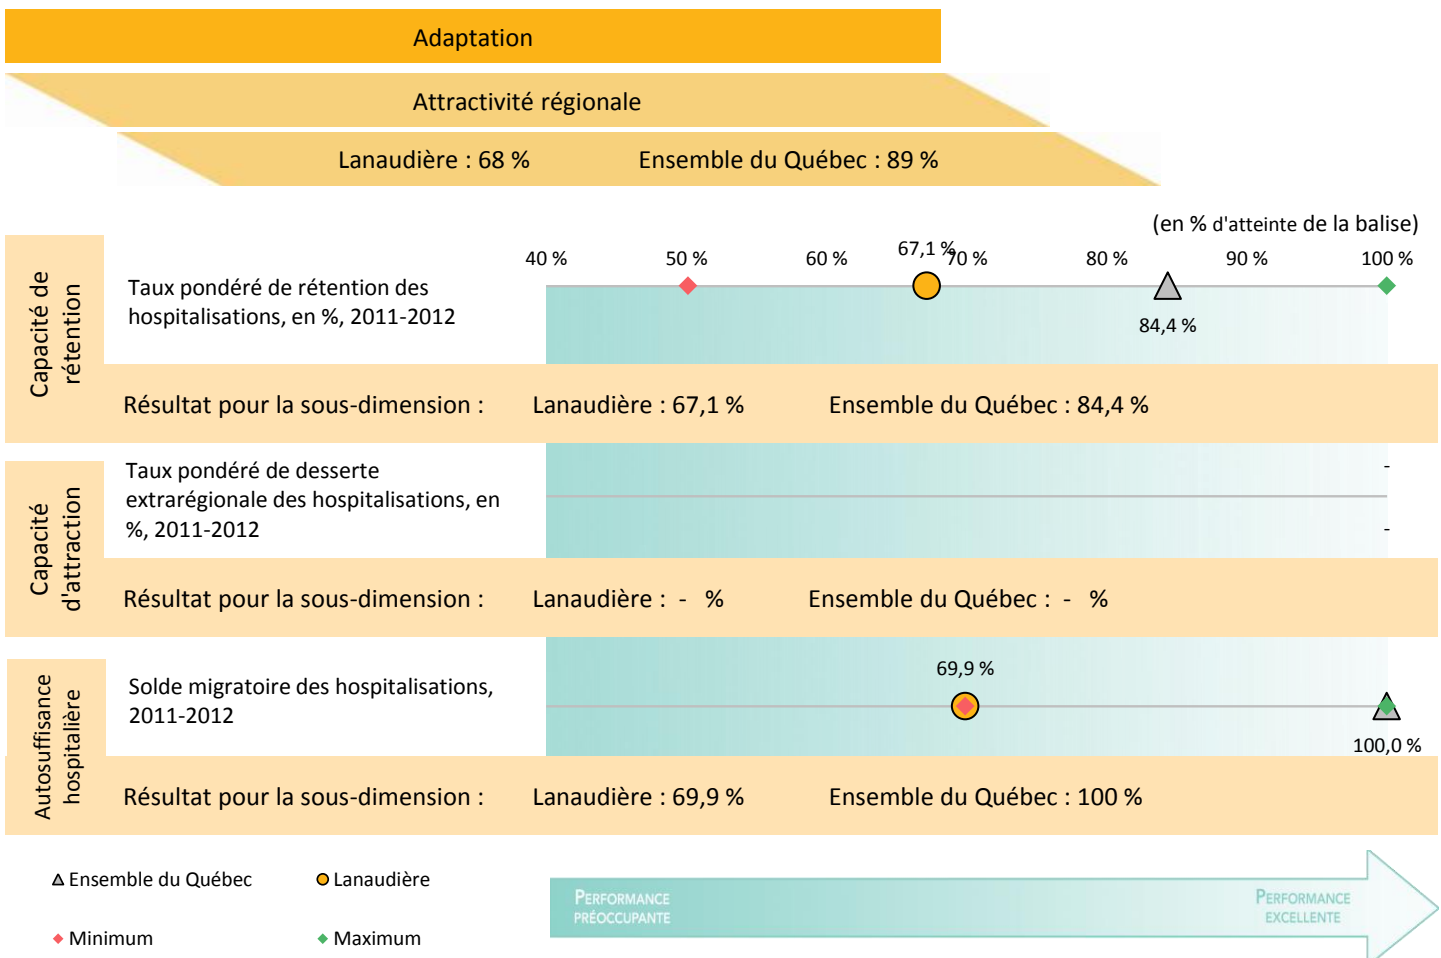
Adaptation

Attractivité régionale

Lanaudière : 68 %    Ensemble du Québec : 89 %

(en % d'atteinte de la balise)

40 %  50 %  60 %  67,1 %  70 %  80 %  90 %  100 %

Capacité de rétention

Taux pondéré de rétention des hospitalisations, en %, 2011-2012

84,4 %

Résultat pour la sous-dimension :    Lanaudière : 67,1 %    Ensemble du Québec : 84,4 %

Capacité d'attraction

Taux pondéré de desserte extrarégionale des hospitalisations, en %, 2011-2012

-

-

Résultat pour la sous-dimension :    Lanaudière : - %    Ensemble du Québec : - %

Autosuffisance hospitalière

Solde migratoire des hospitalisations, 2011-2012

69,9 %

100,0 %

Résultat pour la sous-dimension :    Lanaudière : 69,9 %    Ensemble du Québec : 100 %

Ensemble du Québec    Lanaudière

Minimum    Maximum

PERFORMANCE PRÉOCCUPANTE    PERFORMANCE EXCELLENTE